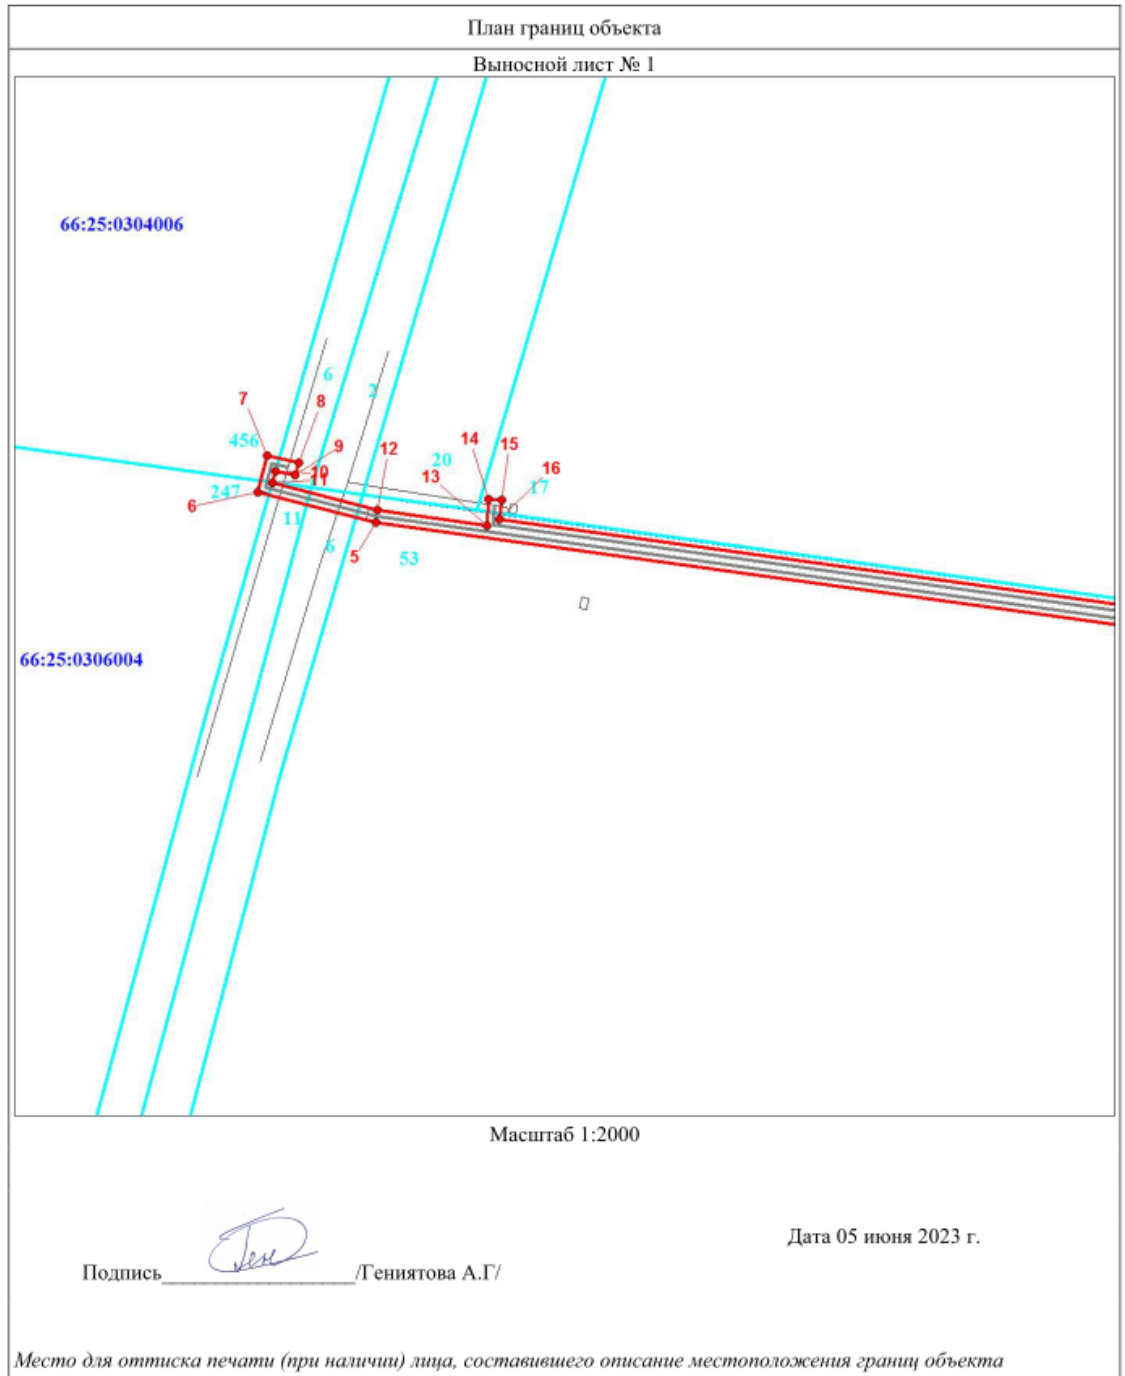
План границ объекта

Выносной лист № 1

66:25:0304006

6
2
7
8
456
9
10
11
247
6
11
6
12
5
53
14
15
20
16
13
17

66:25:0306004

Масштаб 1:2000

Дата 05 июня 2023 г.

Подпись__________________/Гениятова А.Г/

Место для оттиска печати (при наличии) лица, составившего описание местоположения границ объекта